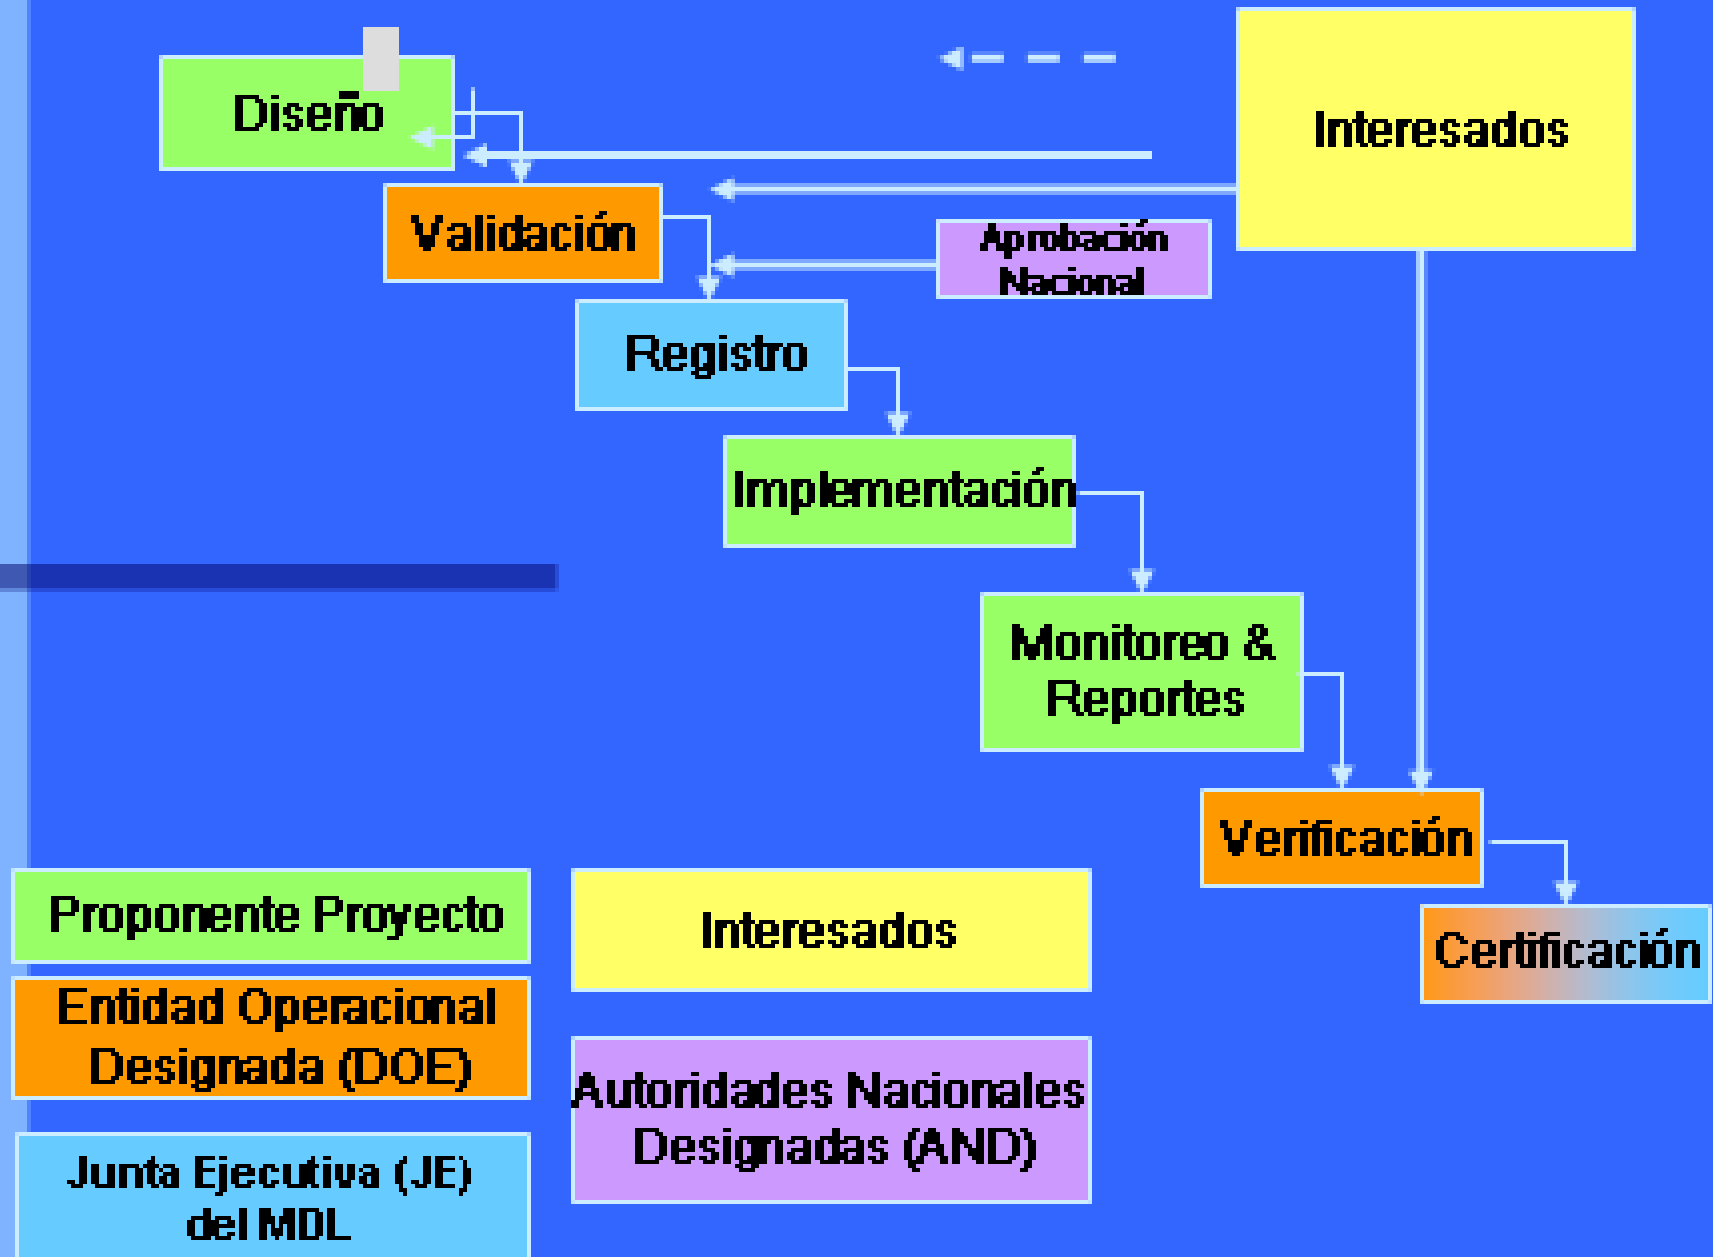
Diseño

Interesados

Validación

Aprobación Nacional

Registro

Implementación

Monitoreo & Reportes

Verificación

Certificación

Proponente Proyecto

Interesados

Entidad Operacional Designada (DOE)

Autoridades Nacionales Designadas (AND)

Junta Ejecutiva (JE) del MDL